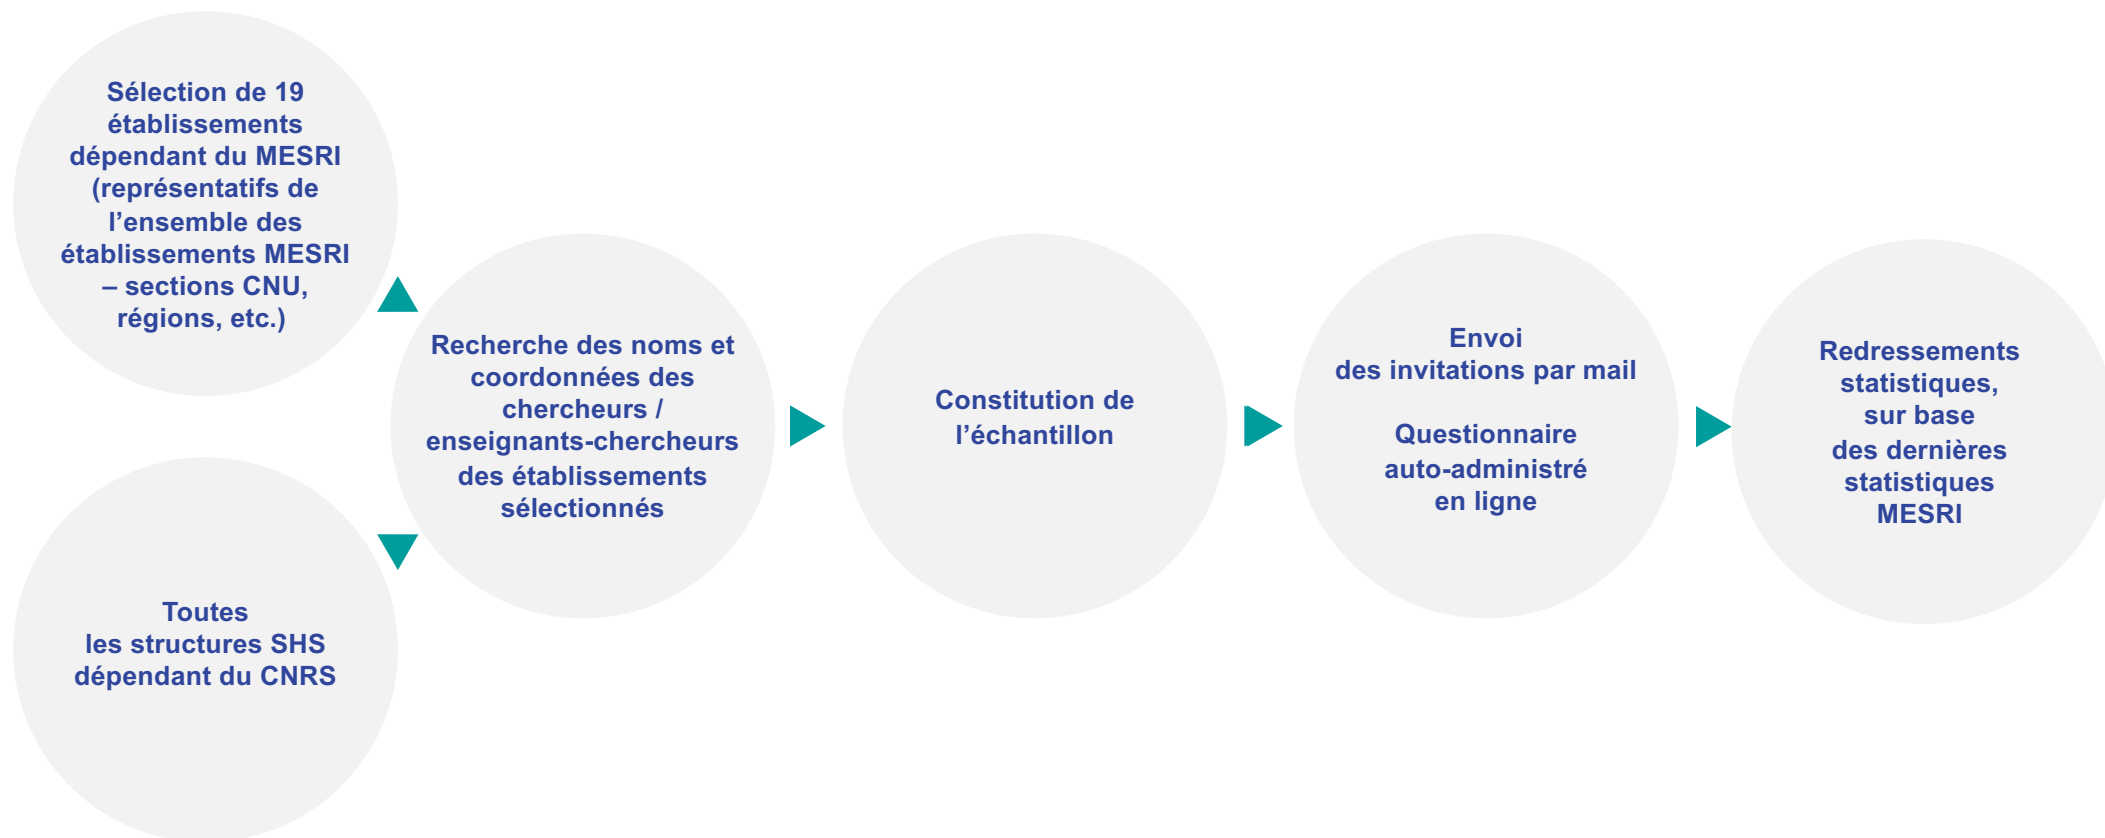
Sélection de 19 établissements dépendant du MESRI (représentatifs de l’ensemble des établissements MESRI – sections CNU, régions, etc.)

Toutes les structures SHS dépendant du CNRS

Recherche des noms et coordonnées des chercheurs / enseignants-chercheurs des établissements sélectionnés

Constitution de l’échantillon

Envoi des invitations par mail

Questionnaire auto-administré en ligne

Redressements statistiques, sur base des dernières statistiques MESRI